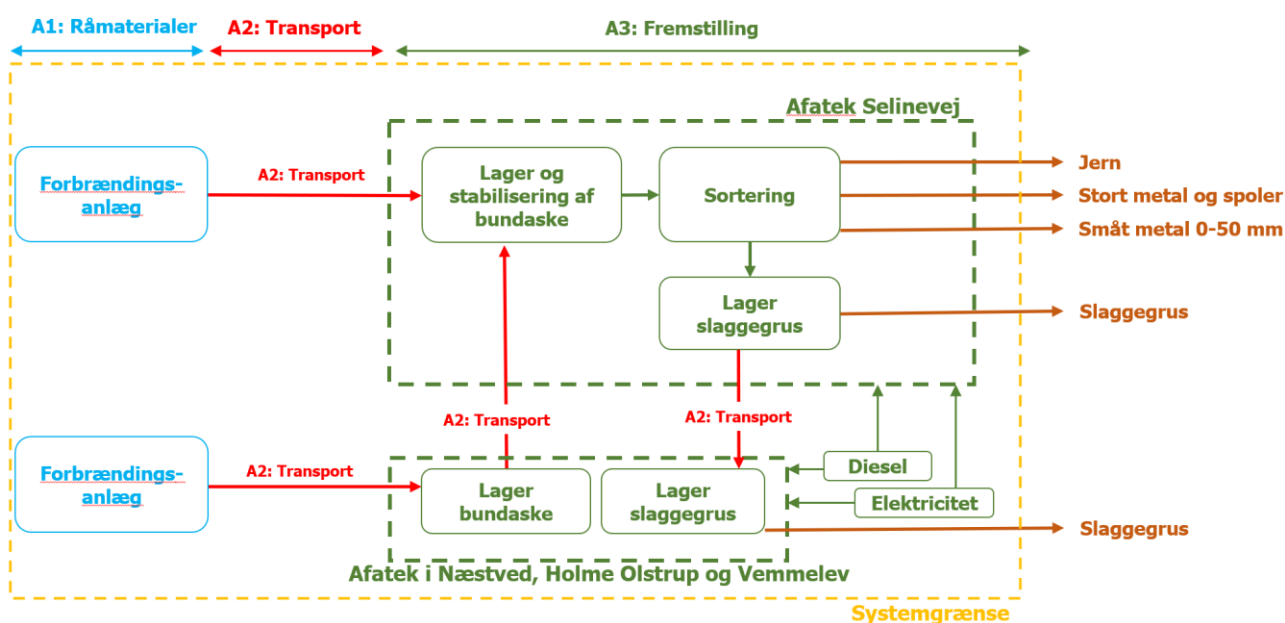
A1: Råmaterialer
A2: Transport
A3: Fremstilling

Afatek Selinevej

Forbrændingsanlæg
A2: Transport
Lager og stabilisering af bundaske
Sortering
Jern
Stort metal og spoler
Småt metal 0-50 mm
Lager slaggegrus
Slaggegrus

A2: Transport
A2: Transport

Forbrændingsanlæg
A2: Transport
Lager bundaske
Lager slaggegrus
Diesel
Elektricitet
Slaggegrus

Afatek i Næstved, Holme Olstrup og Vemmelev

Systemgrænse